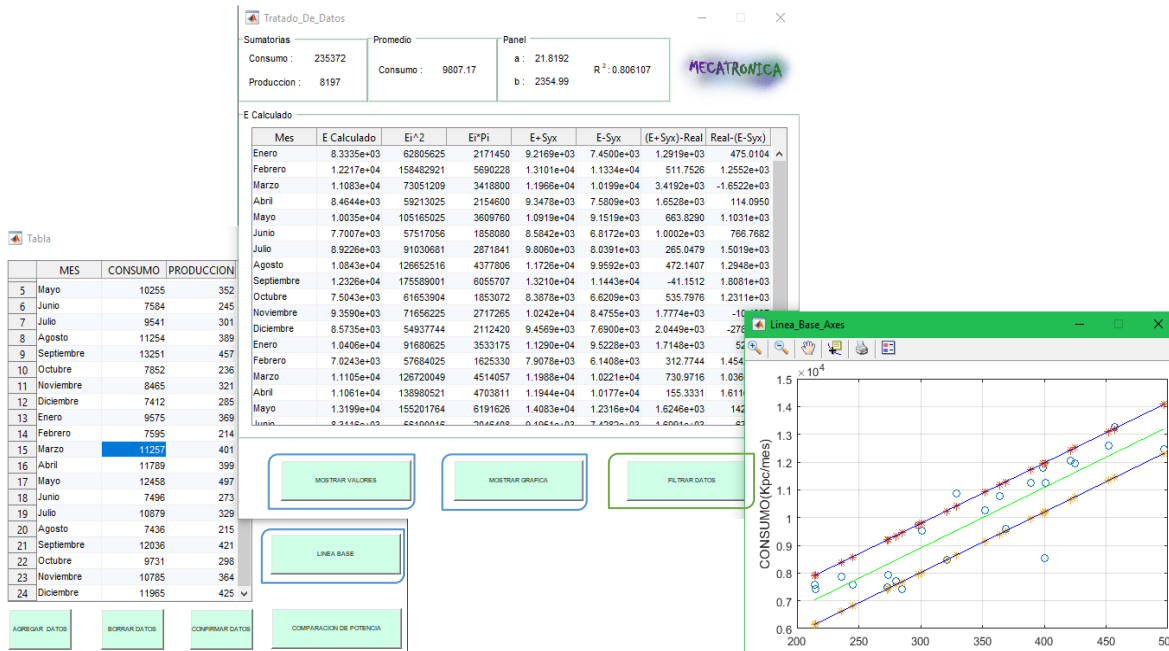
Tratado_De_Datos

Sumatorias
Consumo : 235372
Produccion : 8197

Promedio
Consumo : 9807.17

Panel
a : 21.8192
b : 2354.99
$R^2$ : 0.806107

MECATRONICA

E Calculado

| Mes | E Calculado | Ei^2 | Ei*Pi | E+Syx | E-Syx | (E+Syx)-Real | Real-(E-Syx) |
|---|---|---|---|---|---|---|---|
| Enero | 8.3335e+03 | 62805625 | 2171450 | 9.2169e+03 | 7.4500e+03 | 1.2919e+03 | 475.0104 |
| Febrero | 1.2217e+04 | 158482921 | 5690228 | 1.3101e+04 | 1.1334e+04 | 511.7526 | 1.2552e+03 |
| Marzo | 1.1083e+04 | 73051209 | 3418800 | 1.1966e+04 | 1.0199e+04 | 3.4192e+03 | -1.6522e+03 |
| Abril | 8.4644e+03 | 59213025 | 2154600 | 9.3478e+03 | 7.5809e+03 | 1.6528e+03 | 114.0950 |
| Mayo | 1.0035e+04 | 105165025 | 3609760 | 1.0919e+04 | 9.1519e+03 | 663.8290 | 1.1031e+03 |
| Junio | 7.7007e+03 | 57517056 | 1858080 | 8.5842e+03 | 6.8172e+03 | 1.0002e+03 | 766.7682 |
| Julio | 8.9226e+03 | 91030681 | 2871841 | 9.8060e+03 | 8.0391e+03 | 265.0479 | 1.5019e+03 |
| Agosto | 1.0843e+04 | 126652516 | 4377806 | 1.1726e+04 | 9.9592e+03 | 472.1407 | 1.2948e+03 |
| Septiembre | 1.2326e+04 | 175589001 | 6055707 | 1.3210e+04 | 1.1443e+04 | -41.1512 | 1.8081e+03 |
| Octubre | 7.5043e+03 | 61653904 | 1853072 | 8.3878e+03 | 6.6209e+03 | 535.7976 | 1.2311e+03 |
| Noviembre | 9.3590e+03 | 71656225 | 2717265 | 1.0242e+04 | 8.4755e+03 | 1.7774e+03 | -10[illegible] |
| Diciembre | 8.5735e+03 | 54937744 | 2112420 | 9.4569e+03 | 7.6900e+03 | 2.0449e+03 | -27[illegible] |
| Enero | 1.0406e+04 | 91680625 | 3533175 | 1.1290e+04 | 9.5228e+03 | 1.7148e+03 | 52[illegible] |
| Febrero | 7.0243e+03 | 57684025 | 1625330 | 7.9078e+03 | 6.1408e+03 | 312.7744 | 1.454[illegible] |
| Marzo | 1.1105e+04 | 126720049 | 4514057 | 1.1988e+04 | 1.0221e+04 | 730.9716 | 1.036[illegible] |
| Abril | 1.1061e+04 | 138980521 | 4703811 | 1.1944e+04 | 1.0177e+04 | 155.3331 | 1.611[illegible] |
| Mayo | 1.3199e+04 | 155201764 | 6191626 | 1.4083e+04 | 1.2316e+04 | 1.6246e+03 | 142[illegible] |

Tabla

| | MES | CONSUMO | PRODUCCION |
|---|---|---|---|
| 5 | Mayo | 10255 | 352 |
| 6 | Junio | 7584 | 245 |
| 7 | Julio | 9541 | 301 |
| 8 | Agosto | 11254 | 389 |
| 9 | Septiembre | 13251 | 457 |
| 10 | Octubre | 7852 | 236 |
| 11 | Noviembre | 8465 | 321 |
| 12 | Diciembre | 7412 | 285 |
| 13 | Enero | 9575 | 369 |
| 14 | Febrero | 7595 | 214 |
| 15 | Marzo | 11257 | 401 |
| 16 | Abril | 11789 | 399 |
| 17 | Mayo | 12458 | 497 |
| 18 | Junio | 7496 | 273 |
| 19 | Julio | 10879 | 329 |
| 20 | Agosto | 7436 | 215 |
| 21 | Septiembre | 12036 | 421 |
| 22 | Octubre | 9731 | 298 |
| 23 | Noviembre | 10785 | 364 |
| 24 | Diciembre | 11965 | 425 |

AGREGAR DATOS
BORRAR DATOS
CONFIRMAR DATOS
MOSTRAR VALORES
MOSTRAR GRAFICA
FILTRAR DATOS
LINEA BASE
COMPARACION DE POTENCIA

Linea_Base_Axes

$\times 10^4$
1.5
1.4
1.3
1.2
1.1
1
0.9
0.8
0.7
0.6
CONSUMO(Kpc/mes)
200
250
300
350
400
450
500